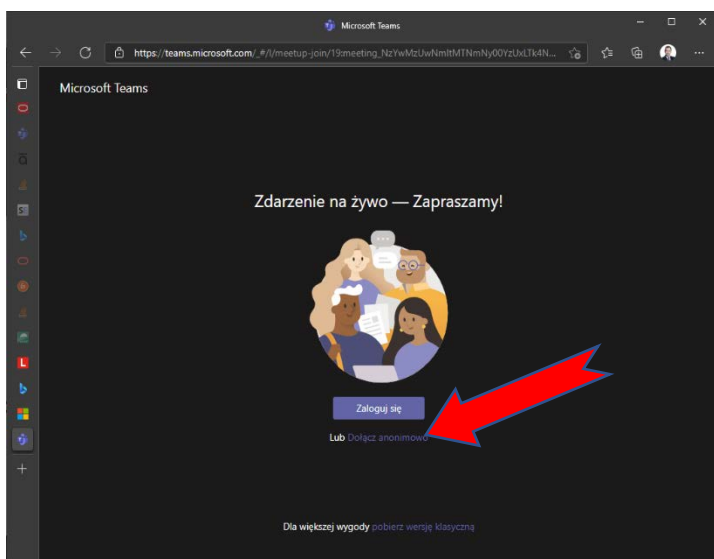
Microsoft Teams

https://teams.microsoft.com/_#/l/meetup-join/19:meeting_NzYwMzUwNmItMTNmNy00YzUxLTk4N...

Microsoft Teams

Zdarzenie na żywo — Zapraszamy!

Zaloguj się

Lub Dołącz anonimowo

Dla większej wygody pobierz wersję klasyczną